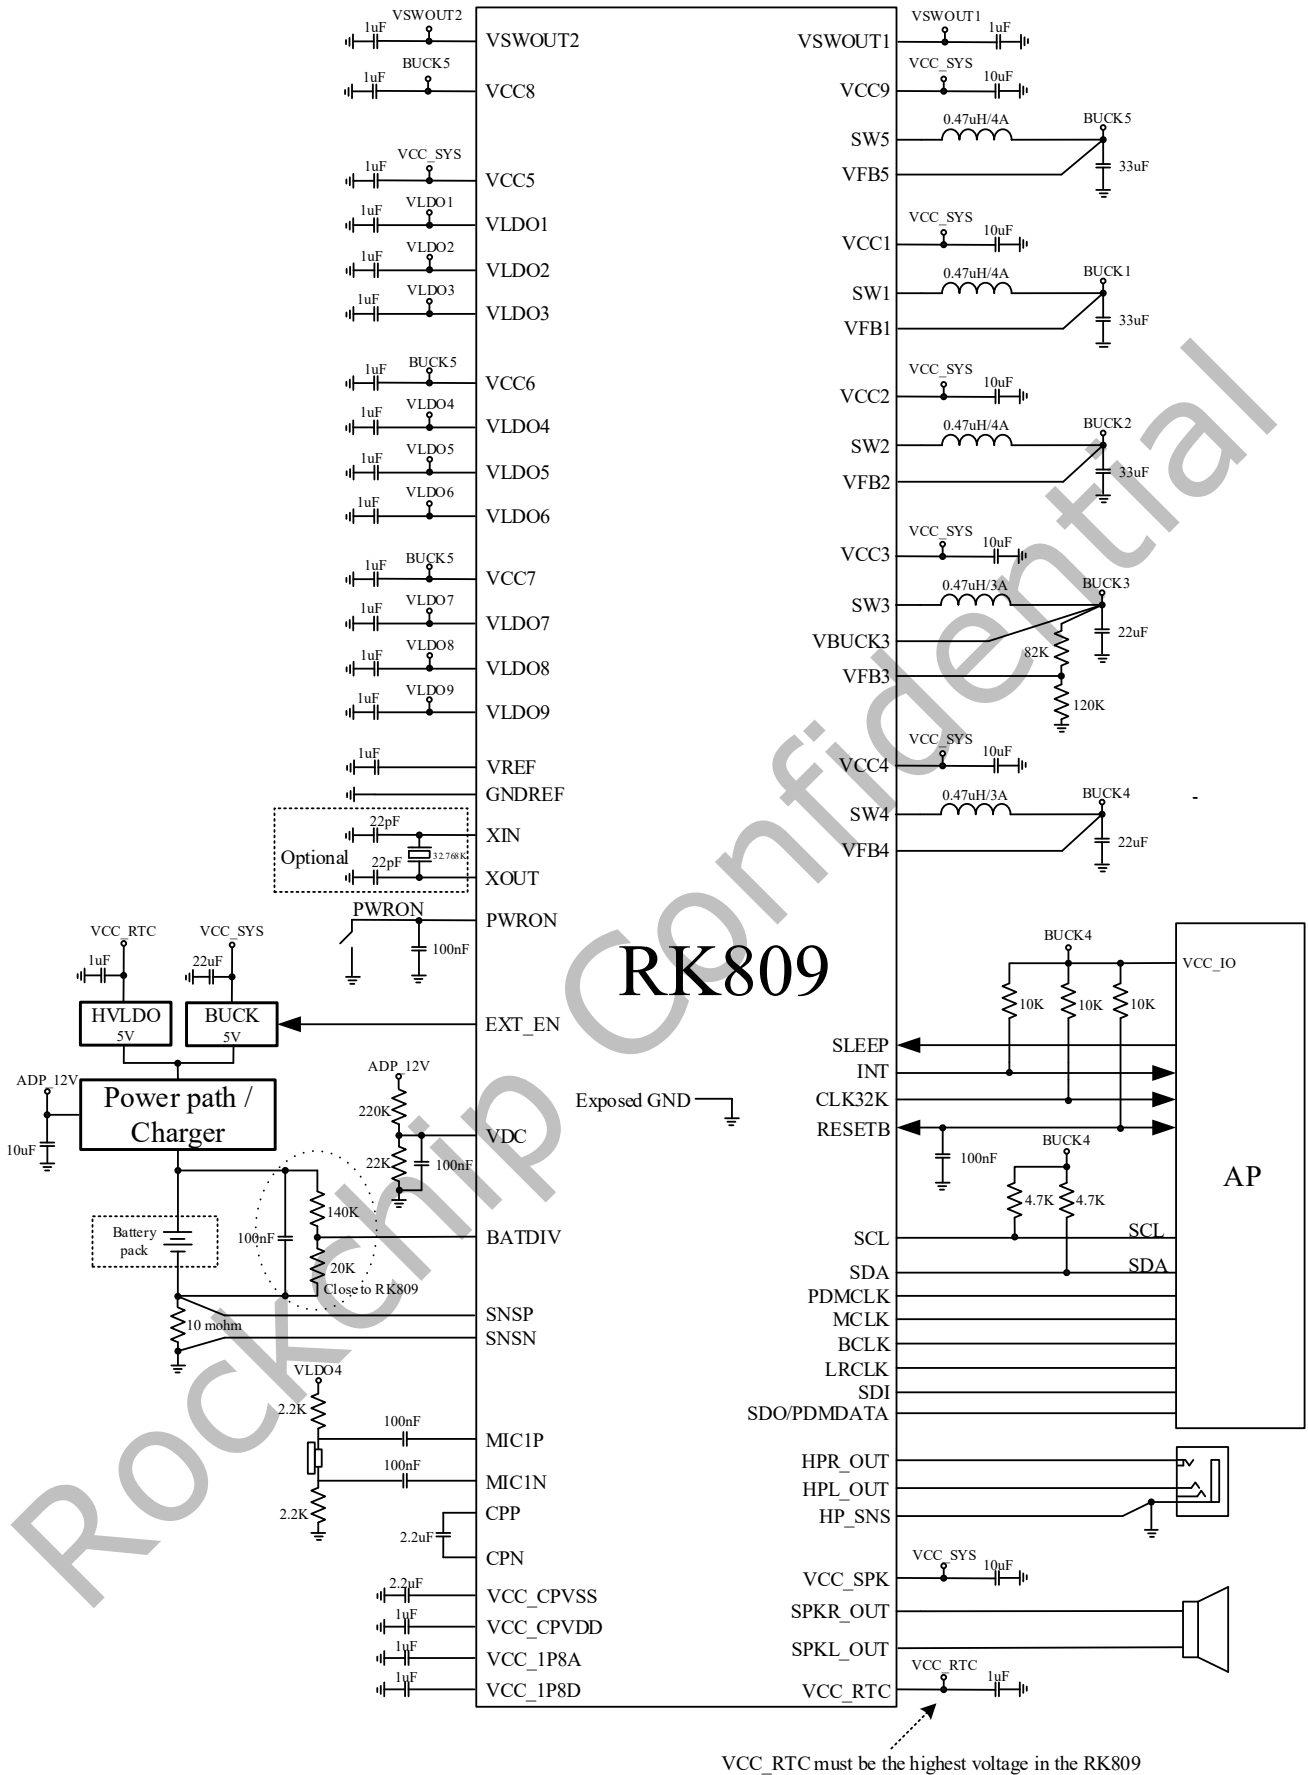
VSWOUT2 1uF VSWOUT2
BUCK5 1uF VCC8
VCC_SYS 1uF VCC5
VLDO1 1uF VLDO1
VLDO2 1uF VLDO2
VLDO3 1uF VLDO3
BUCK5 1uF VCC6
VLDO4 1uF VLDO4
VLDO5 1uF VLDO5
VLDO6 1uF VLDO6
BUCK5 1uF VCC7
VLDO7 1uF VLDO7
VLDO8 1uF VLDO8
VLDO9 1uF VLDO9
1uF VREF
GNDREF
Optional 22pF XIN
22pF 32.768K XOUT
PWRON PWRON
100nF

VSWOUT1 VSWOUT1 1uF
VCC9 VCC_SYS 10uF
SW5 0.47uH/4A BUCK5
VFB5 33uF
VCC1 VCC_SYS 10uF
SW1 0.47uH/4A BUCK1
VFB1 33uF
VCC2 VCC_SYS 10uF
SW2 0.47uH/4A BUCK2
VFB2 33uF
VCC3 VCC_SYS 10uF
SW3 0.47uH/3A BUCK3
VBUCK3 22uF
VFB3 82K 120K
VCC4 VCC_SYS 10uF
SW4 0.47uH/3A BUCK4
VFB4 22uF

RK809

VCC_RTC 1uF VCC_SYS 22uF
HVLDO 5V BUCK 5V
EXT_EN
ADP_12V 10uF
Power path / Charger
ADP_12V 220K 22K 100nF VDC
Exposed GND
Battery pack
100nF 140K 20K Close to RK809 BATDIV
10 mohm SNSP SNSN
VLDO4 2.2K 100nF MIC1P
100nF MIC1N
2.2K
CPP 2.2uF CPN
2.2uF VCC_CPVSS
1uF VCC_CPVDD
1uF VCC_1P8A
1uF VCC_1P8D

BUCK4 VCC_IO 10K 10K 10K
SLEEP
INT
CLK32K
RESETB 100nF
BUCK4 4.7K 4.7K
AP
SCL SCL
SDA SDA
PDMCLK
MCLK
BCLK
LRCLK
SDI
SDO/PDMDATA
HPR_OUT
HPL_OUT
HP_SNS
VCC_SPK VCC_SYS 10uF
SPKR_OUT
SPKL_OUT
VCC_RTC VCC_RTC 1uF

VCC_RTC must be the highest voltage in the RK809

Rockchip Confidential